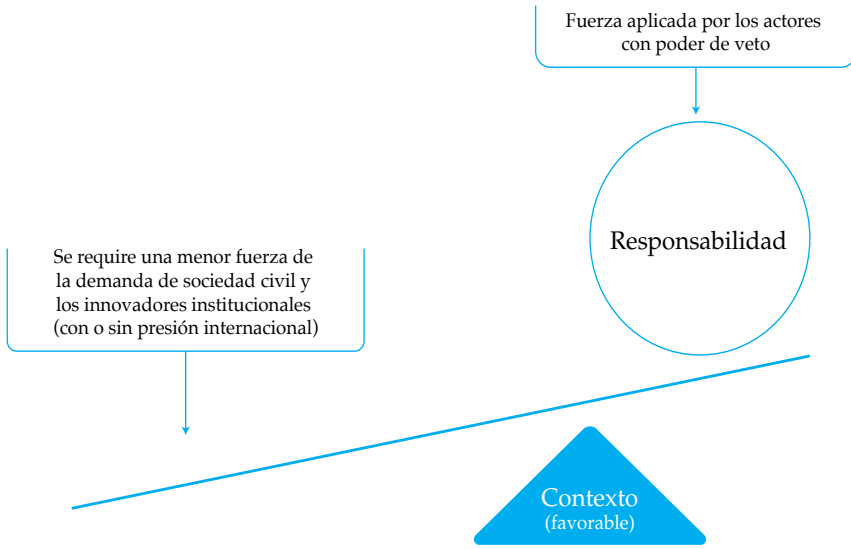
Fuerza aplicada por los actores con poder de veto

Responsabilidad

Se requiere una menor fuerza de la demanda de sociedad civil y los innovadores institucionales (con o sin presión internacional)

Contexto
(favorable)